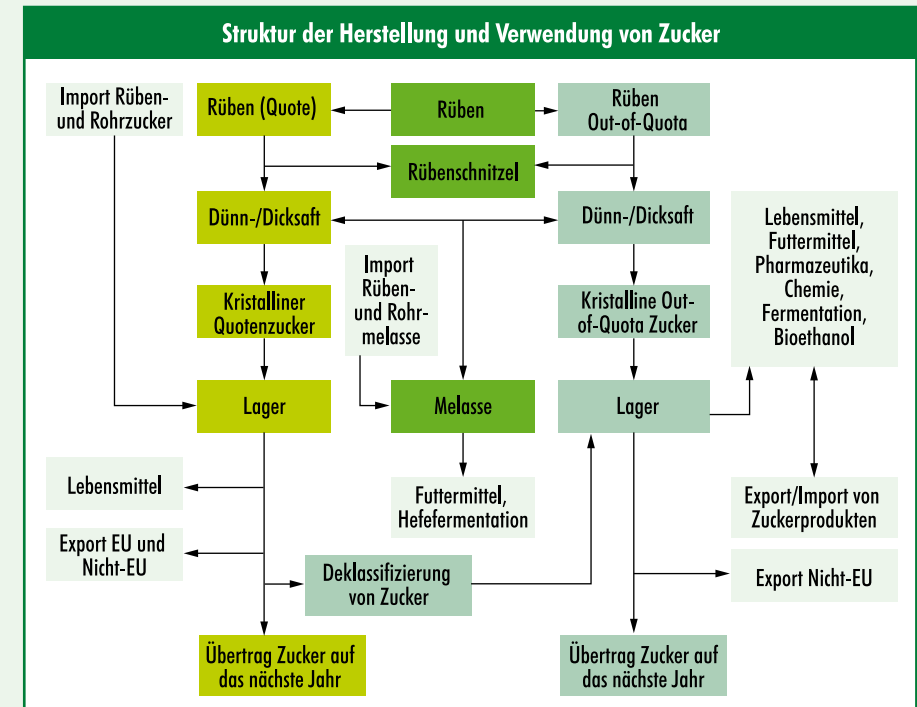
Struktur der Herstellung und Verwendung von Zucker

Import Rüben- und Rohrzucker

Rüben (Quote)

Rüben

Rüben Out-of-Quota

Rübenschnitzel

Dünn-/Dicksaft

Dünn-/Dicksaft

Lebensmittel, Futtermittel, Pharmazeutika, Chemie, Fermentation, Bioethanol

Import Rüben- und Rohrmelasse

Kristalliner Quotenzucker

Kristalline Out-of-Quota Zucker

Lager

Melasse

Lager

Lebensmittel

Futtermittel, Hefefermentation

Export/Import von Zuckerprodukten

Export EU und Nicht-EU

Deklassifizierung von Zucker

Export Nicht-EU

Übertrag Zucker auf das nächste Jahr

Übertrag Zucker auf das nächste Jahr